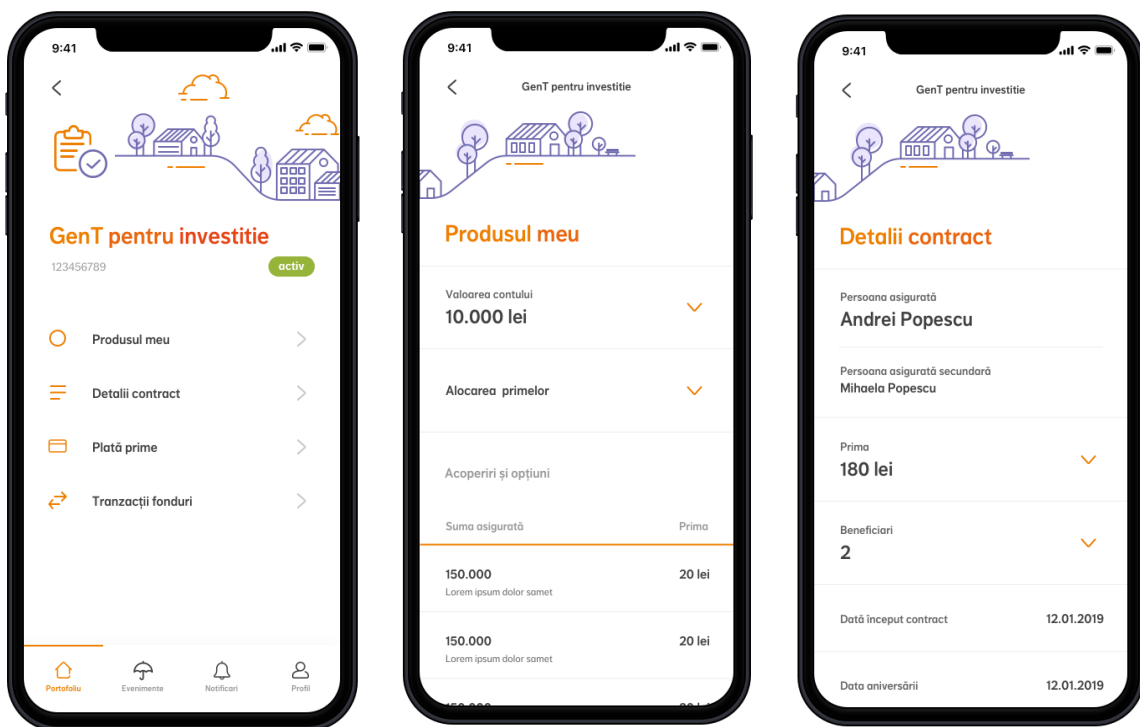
9:41

GenT pentru investitie
123456789
activ

Produsul meu
Detalii contract
Plată prime
Tranzacții fonduri

Portofoliu
Evenimente
Notificari
Profil

9:41
GenT pentru investitie

Produsul meu

Valoarea contului
10.000 lei

Alocarea primelor

Acoperiri și opțiuni

| Suma asigurată | Prima |
|---|---|
| 150.000 Lorem ipsum dolor samet | 20 lei |
| 150.000 Lorem ipsum dolor samet | 20 lei |

9:41
GenT pentru investitie

Detalii contract

Persoana asigurată
Andrei Popescu

Persoana asigurată secundară
Mihaela Popescu

Prima
180 lei

Beneficiari
2

Dată început contract 12.01.2019

Data aniversării 12.01.2019